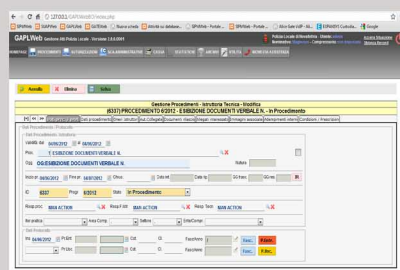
127.0.0.1/GAPLWeb8/home.php

GAPLWeb GAPLWeb GAPLWeb Nuova scheda Attività su database SPWWeb - Portale SPWWeb - Portale Albo Gare VUP - HL... EDWARD1 Custodia... Google

GAPLWeb Gestione Atti Polizia Locale - Versione 1.8.0.2015

HOMEPAGE PROCEDIMENTI AUTORIZZAZIONI SCADENZIARIO CIVILE STATISTICHE ARCHIVIO POLIZIA MODULISTICA CONTROLLO

Annulla Elimina Salva

Gestione Procedimenti - Istruttoria Tecnica - Modifica

(6337) PROCEDIMENTO 6/2012 - ESIBIZIONE DOCUMENTI VERBALE N. - In Procedimento

Dati Procedimento (Pratica)

Validità dal 04/06/2012 al 04/06/2012

Proc. 7 ESIBIZIONE DOCUMENTI VERBALE N.

Ogg. OG:ESIBIZIONE DOCUMENTI VERBALE N.

Inizio al 04/06/2012 Fine al 08/07/2012

ID 6337 Progr. 6/2012 Stato In Procedimento

Resp.proc. MAIN ACTION Resp.fasi MAIN ACTION Resp.Tecn. MAIN ACTION

Dati Protocollo

Ins 04/06/2012 Prt.Ent. Cat. Cl. Fasc.

Prt.Usc. Cat. Cl. Fasc.